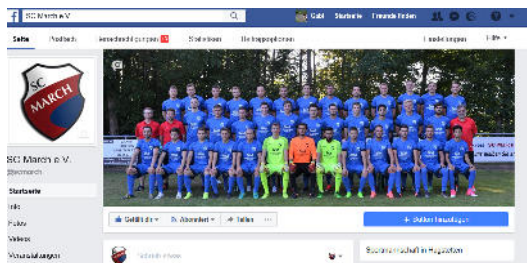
SC March e.V.

Gabi Startseite Freunde finden

Seite Postfach Benachrichtigungen 10 Statistiken Beitragsoptionen Einstellungen Hilfe

SC MARCH

SC March e.V.

@scmarch

Startseite

Info

Fotos

Videos

Veranstaltungen

Gefällt dir Abonniert Teilen

+ Button hinzufügen

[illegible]

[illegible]